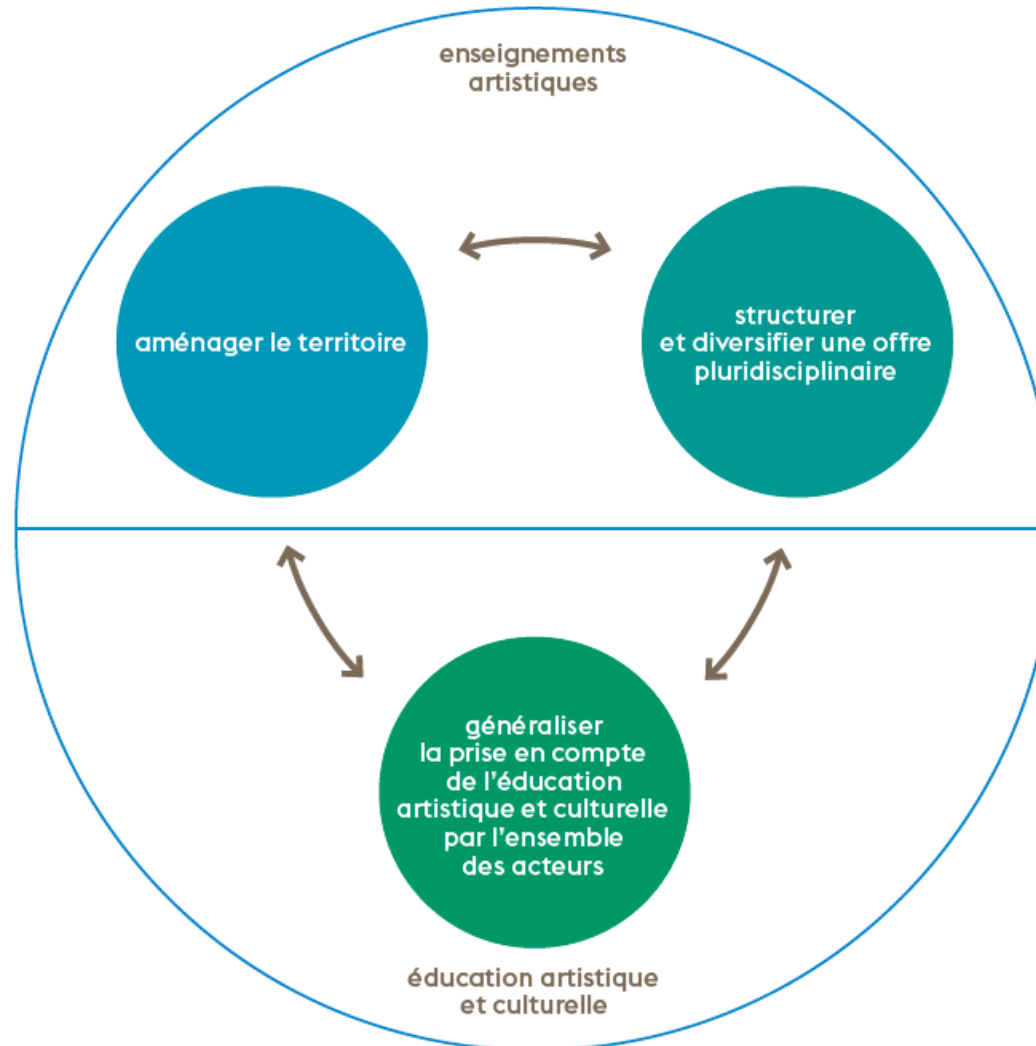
enseignements artistiques

aménager le territoire

structurer et diversifier une offre pluridisciplinaire

généraliser la prise en compte de l'éducation artistique et culturelle par l'ensemble des acteurs

éducation artistique et culturelle